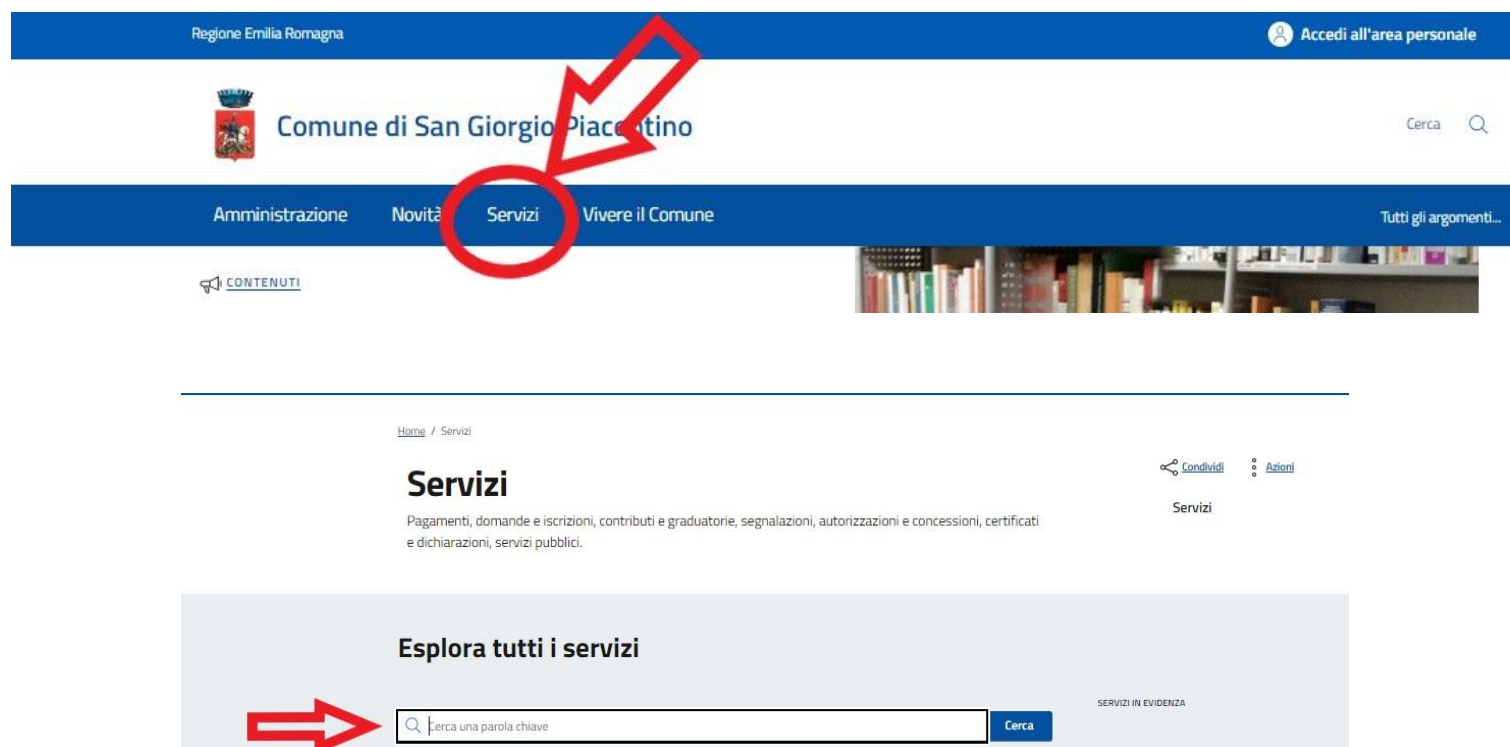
Regione Emilia Romagna

Accedi all'area personale

Comune di San Giorgio Piac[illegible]tino

Cerca

Amministrazione Novità Servizi Vivere il Comune

Tutti gli argomenti...

CONTENUTI

Home / Servizi

Condividi Azioni

Servizi

Servizi

Pagamenti, domande e iscrizioni, contributi e graduatorie, segnalazioni, autorizzazioni e concessioni, certificati e dichiarazioni, servizi pubblici.

Esplora tutti i servizi

SERVIZI IN EVIDENZA

Cerca una parola chiave

Cerca